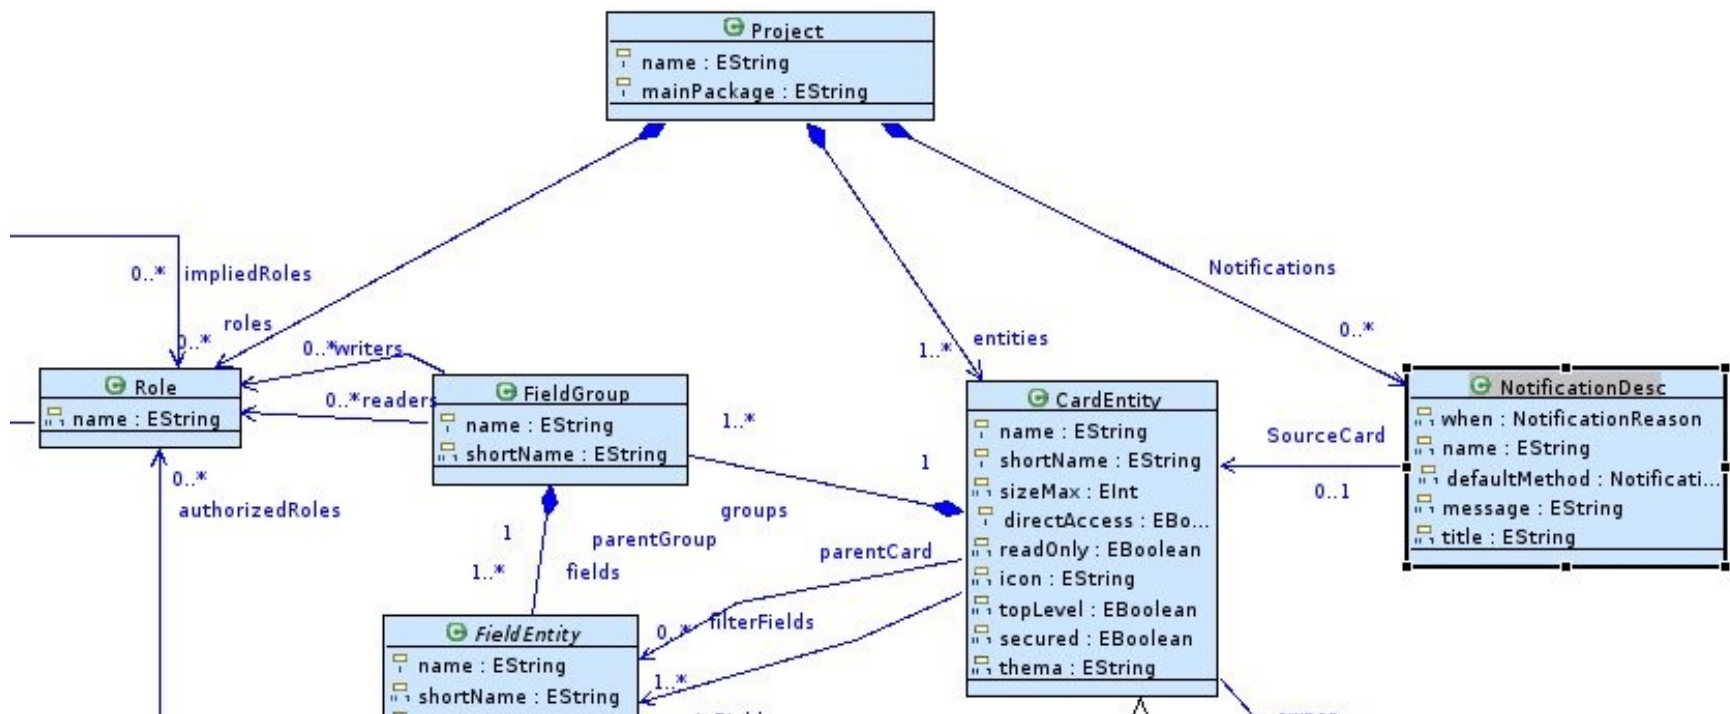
Project
name : EString
mainPackage : EString

0..* impliedRoles
roles
0..*
0..*writers
0..*readers
Role
name : EString
0..*
authorizedRoles

FieldGroup
name : EString
shortName : EString
1..*
1
groups
1
parentGroup
1..*
fields
parentCard
0..* filterFields
1..*

FieldEntity
name : EString
shortName : EString

1..*
entities
CardEntity
name : EString
shortName : EString
sizeMax : EInt
directAccess : EBo...
readOnly : EBoolean
icon : EString
topLevel : EBoolean
secured : EBoolean
thema : EString

Notifications
0..*
SourceCard
0..1
NotificationDesc
when : NotificationReason
name : EString
defaultMethod : Notificati...
message : EString
title : EString